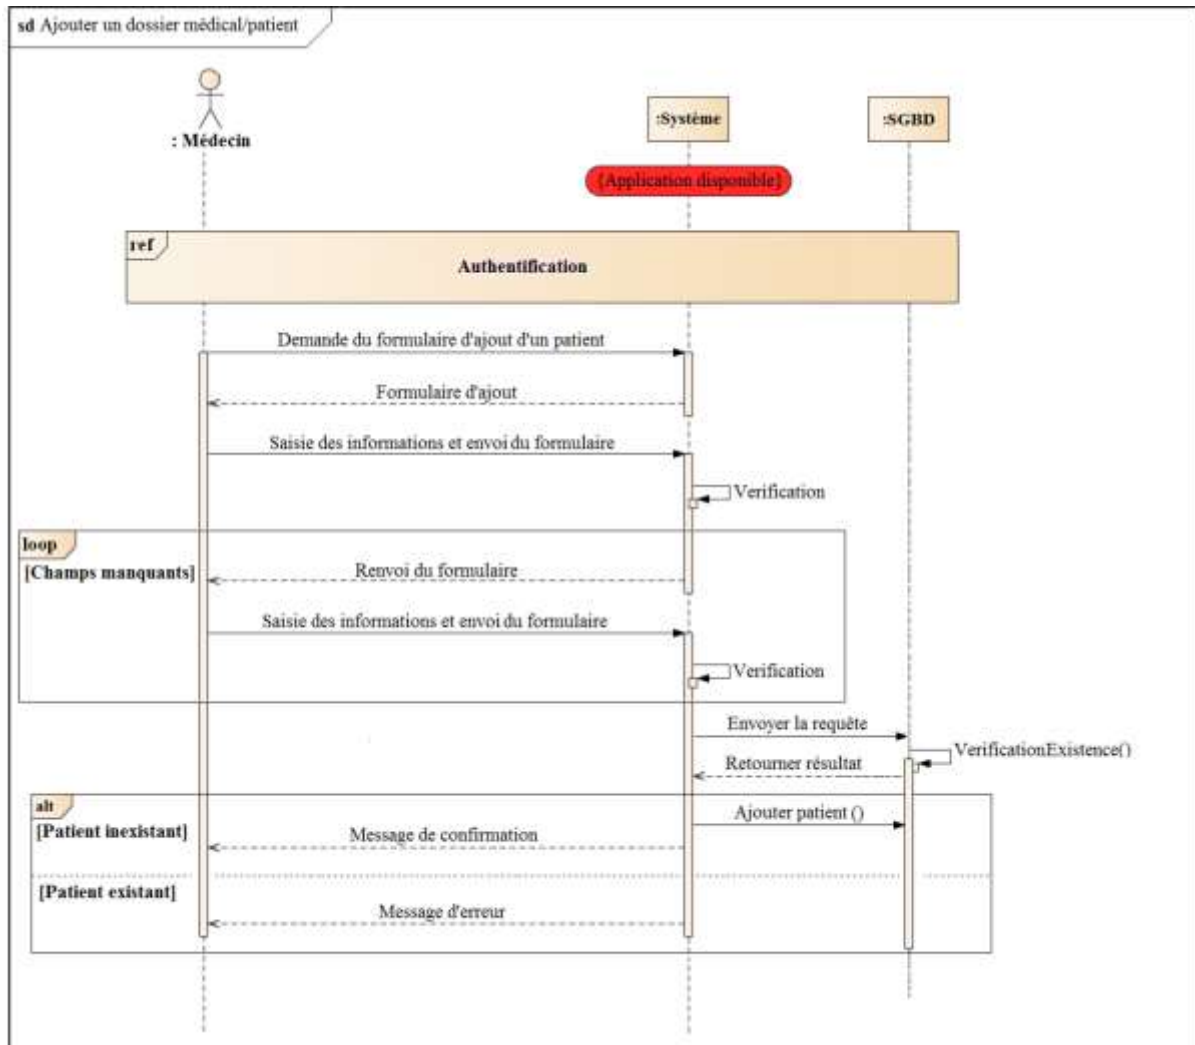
sd Ajouter un dossier médical/patient

: Médecin

:Système

:SGBD

{Application disponible}

ref

Authentification

Demande du formulaire d'ajout d'un patient

Formulaire d'ajout

Saisie des informations et envoi du formulaire

Verification

loop

[Champs manquants]

Renvoi du formulaire

Saisie des informations et envoi du formulaire

Verification

Envoyer la requête

VerificationExistence()

Retourner résultat

alt

Ajouter patient ()

[Patient inexistant]

Message de confirmation

[Patient existant]

Message d'erreur